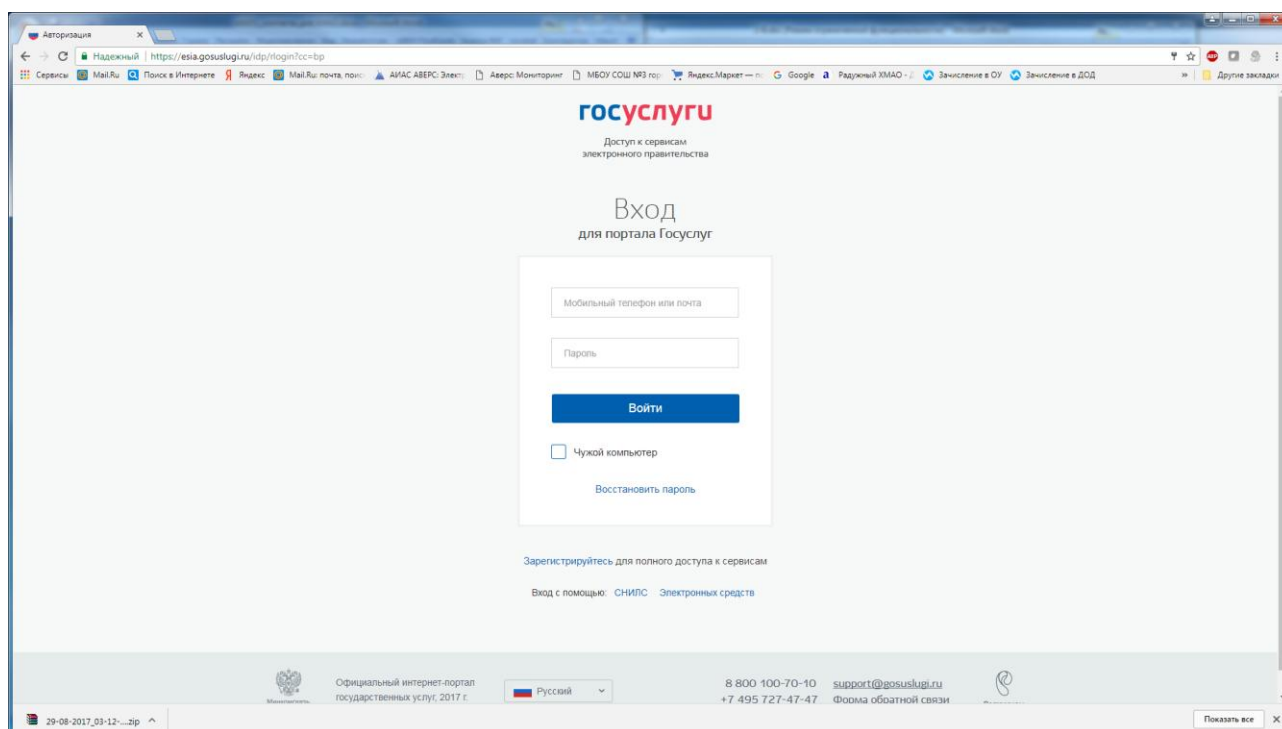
Авторизация ×

Надежный | https://esia.gosuslugi.ru/idp/rlogin?cc=bp

Сервисы Mail.Ru Поиск в Интернете Яндекс Mail.Ru: почта, поис АИАС АВЕРС: Электр Аверс: Мониторинг МБОУ СОШ №3 гор Яндекс.Маркет — п Google Радужный ХМАО - Зачисление в ОУ Зачисление в ДОД » Другие закладки

госуслуги

Доступ к сервисам электронного правительства

Вход
для портала Госуслуг

Мобильный телефон или почта

Пароль

Войти

Чужой компьютер

Восстановить пароль

Зарегистрируйтесь для полного доступа к сервисам

Вход с помощью: СНИЛС Электронных средств

Официальный интернет-портал государственных услуг, 2017 г.

Русский

8 800 100-70-10
+7 495 727-47-47

support@gosuslugi.ru
Форма обратной связи

29-08-2017_03-12-....zip ^

Показать все ×